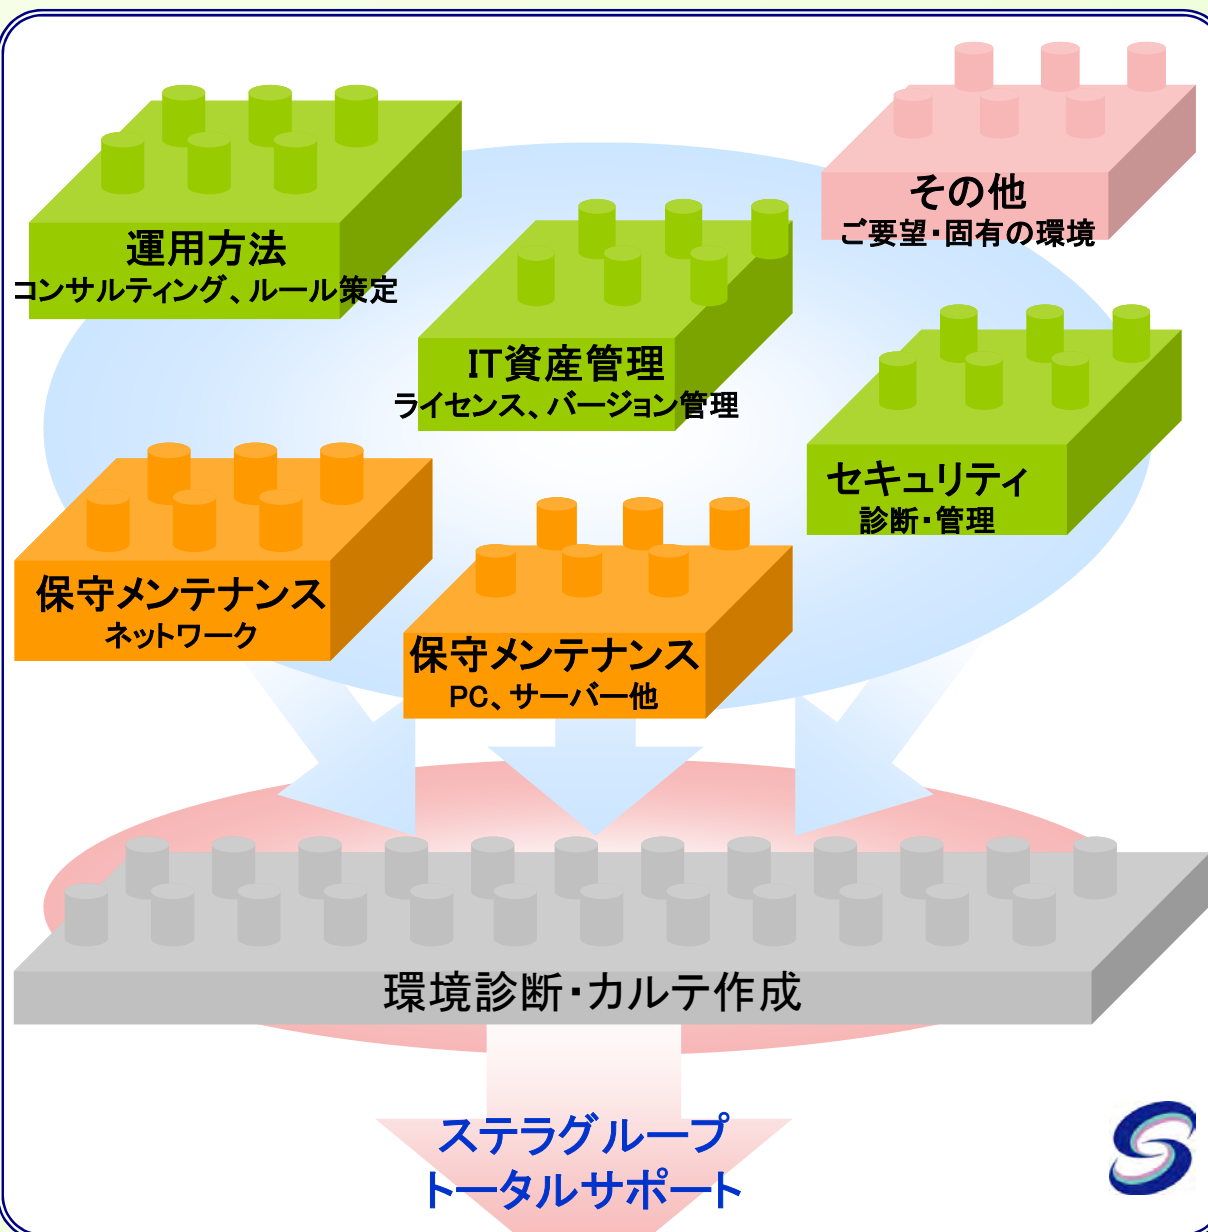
その他
ご要望・固有の環境

運用方法
コンサルティング、ルール策定

IT資産管理
ライセンス、バージョン管理

セキュリティ
診断・管理

保守メンテナンス
ネットワーク

保守メンテナンス
PC、サーバー他

環境診断・カルテ作成

ステラグループ
トータルサポート